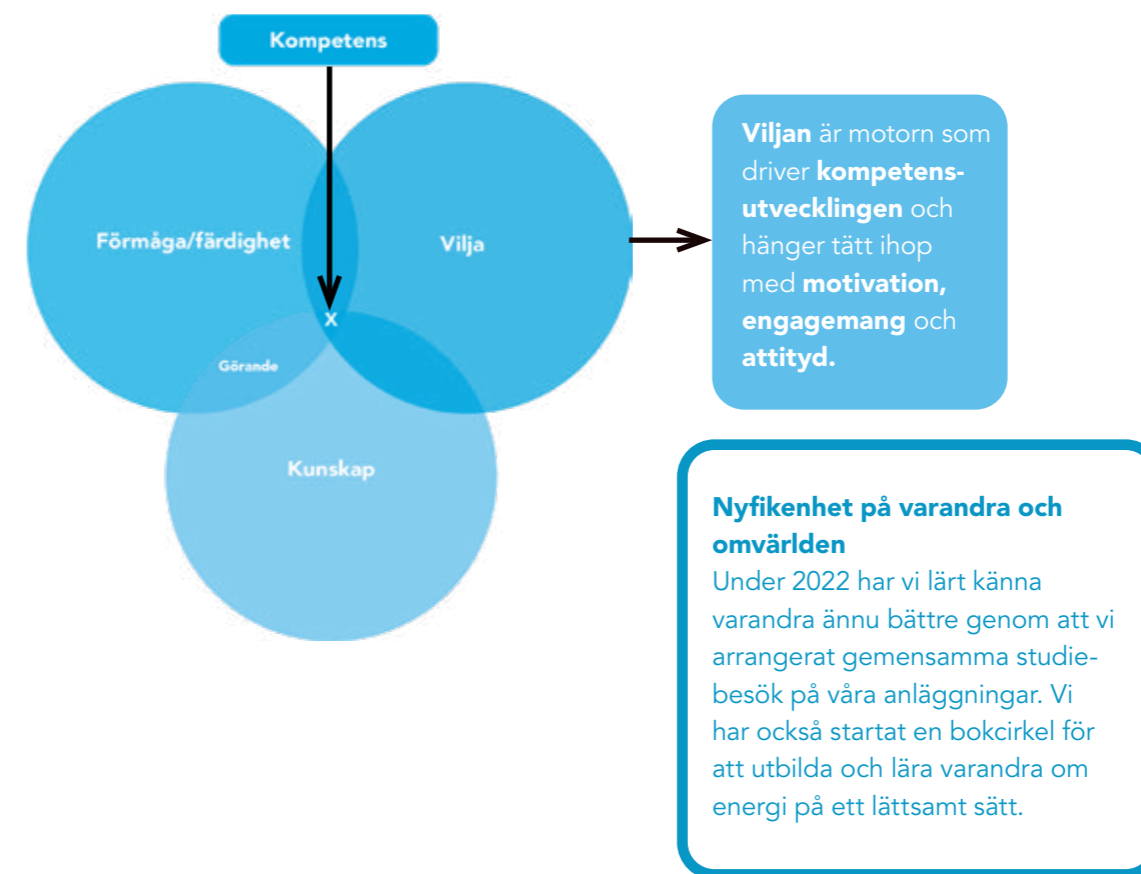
Kompetens

Förmåga/färdighet

Vilja

X

Görande

Kunskap

**Viljan** är motorn som driver **kompetensutvecklingen** och hänger tätt ihop med **motivation, engagemang** och **attityd.**

**Nyfikenhet på varandra och omvärlden**
Under 2022 har vi lärt känna varandra ännu bättre genom att vi arrangerat gemensamma studiebesök på våra anläggningar. Vi har också startat en bokcirkel för att utbilda och lära varandra om energi på ett lättsamt sätt.